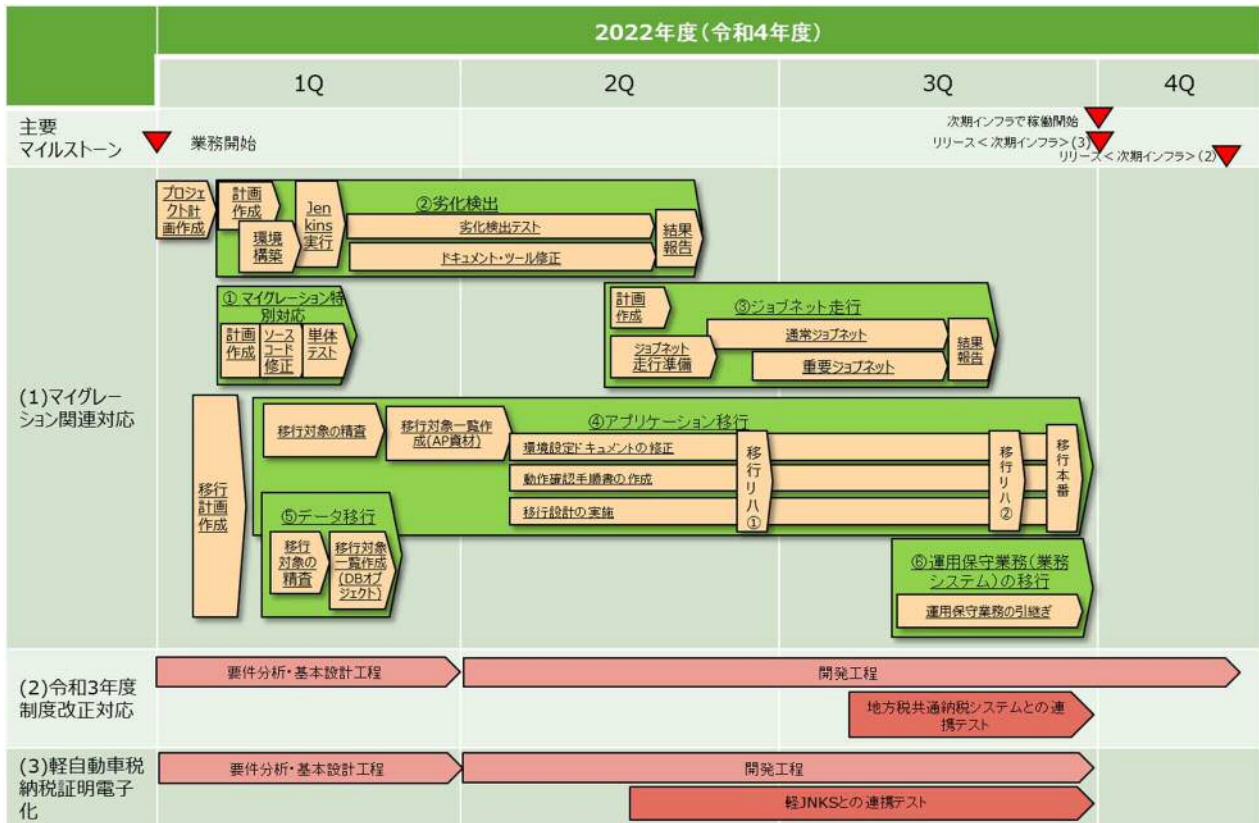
2022年度（令和4年度）

1Q
2Q
3Q
4Q

主要マイルストーン
業務開始
次期インフラで稼働開始
リリース＜次期インフラ＞(3)
リリース＜次期インフラ＞(2)

(1)マイグレーション関連対応

プロジェクト計画作成
計画作成
環境構築
Jenkins実行
②劣化検出
劣化検出テスト
ドキュメント・ツール修正
結果報告

① マイグレーション特別対応
計画作成
ソースコード修正
単体テスト

計画作成
③ジョブネット走行
ジョブネット走行準備
通常ジョブネット
重要ジョブネット
結果報告

移行計画作成
移行対象の精査
移行対象一覧作成(AP資材)
④アプリケーション移行
環境設定ドキュメントの修正
動作確認手順書の作成
移行設計の実施
移行リハ①
移行リハ②
移行本番

⑤データ移行
移行対象の精査
移行対象一覧作成(DBオブジェクト)

⑥運用保守業務（業務システム）の移行
運用保守業務の引継ぎ

(2)令和3年度制度改正対応
要件分析・基本設計工程
開発工程
地方税共通納税システムとの連携テスト

(3)軽自動車税納税証明電子化
要件分析・基本設計工程
開発工程
軽JNKSとの連携テスト